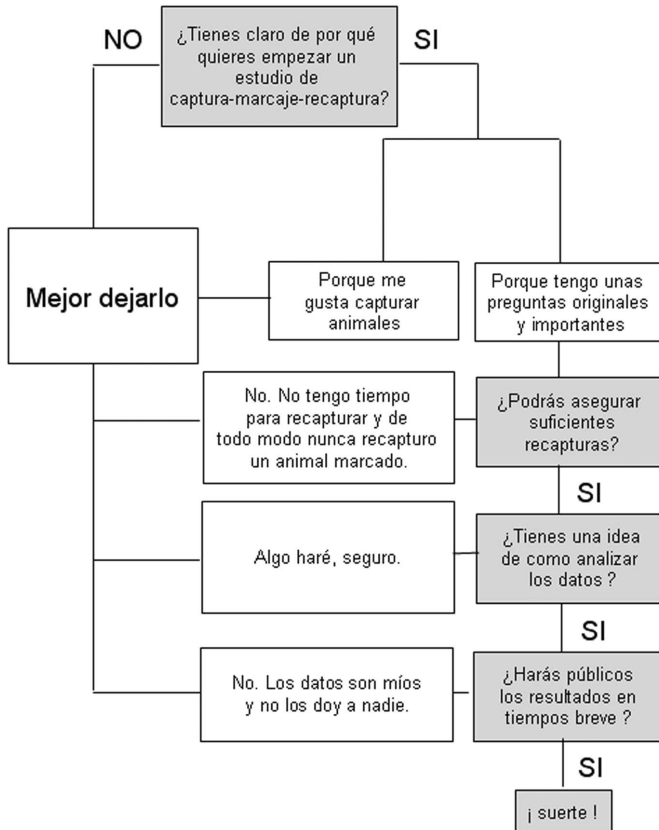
NO

¿Tienes claro de por qué quieres empezar un estudio de captura-marcaje-recaptura?

SI

Mejor dejarlo

Porque me gusta capturar animales

Porque tengo unas preguntas originales y importantes

No. No tengo tiempo para recapturar y de todo modo nunca recapturo un animal marcado.

¿Podrás asegurar suficientes recapturas?

SI

Algo haré, seguro.

¿Tienes una idea de como analizar los datos ?

SI

No. Los datos son míos y no los doy a nadie.

¿Harás públicos los resultados en tiempos breve ?

SI

¡ suerte !